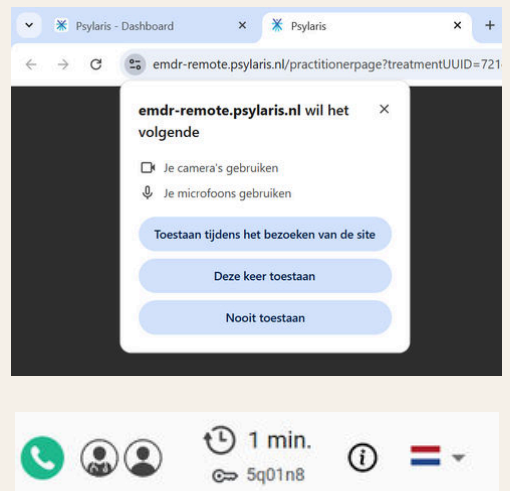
Psylaris - Dashboard ×
Psylaris ×
+
emdr-remote.psylaris.nl/practitionerpage?treatmentUUID=721

emdr-remote.psylaris.nl wil het volgende ×
Je camera's gebruiken
Je microfoons gebruiken
Toestaan tijdens het bezoeken van de site
Deze keer toestaan
Nooit toestaan

1 min.
5q01n8